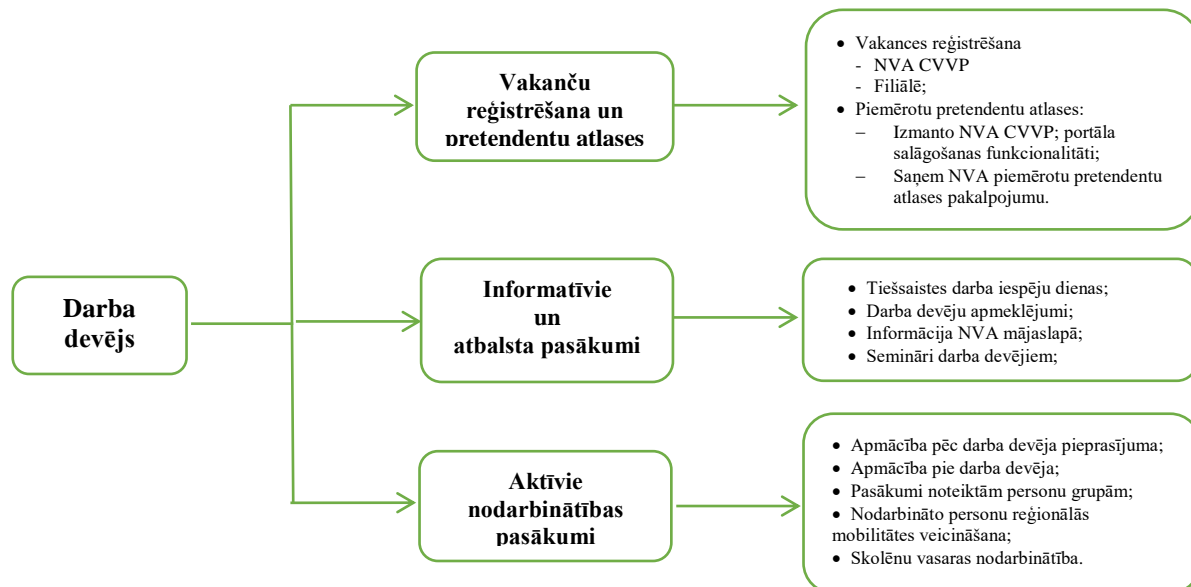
Darba devējs

Vakanču reģistrēšana un pretendentu atlases

- Vakances reģistrēšana
  - NVA CVVP
  - Filiālē;
- Piemērotu pretendentu atlases:
  – Izmanto NVA CVVP; portāla salāgošanas funkcionalitāti;
  – Saņem NVA piemērotu pretendentu atlases pakalpojumu.

Informatīvie un atbalsta pasākumi

- Tiešsaistes darba iespēju dienas;
- Darba devēju apmeklējumi;
- Informācija NVA mājaslapā;
- Semināri darba devējiem;

Aktīvie nodarbinātības pasākumi

- Apmācība pēc darba devēja pieprasījuma;
- Apmācība pie darba devēja;
- Pasākumi noteiktām personu grupām;
- Nodarbināto personu reģionālās mobilitātes veicināšana;
- Skolēnu vasaras nodarbinātība.